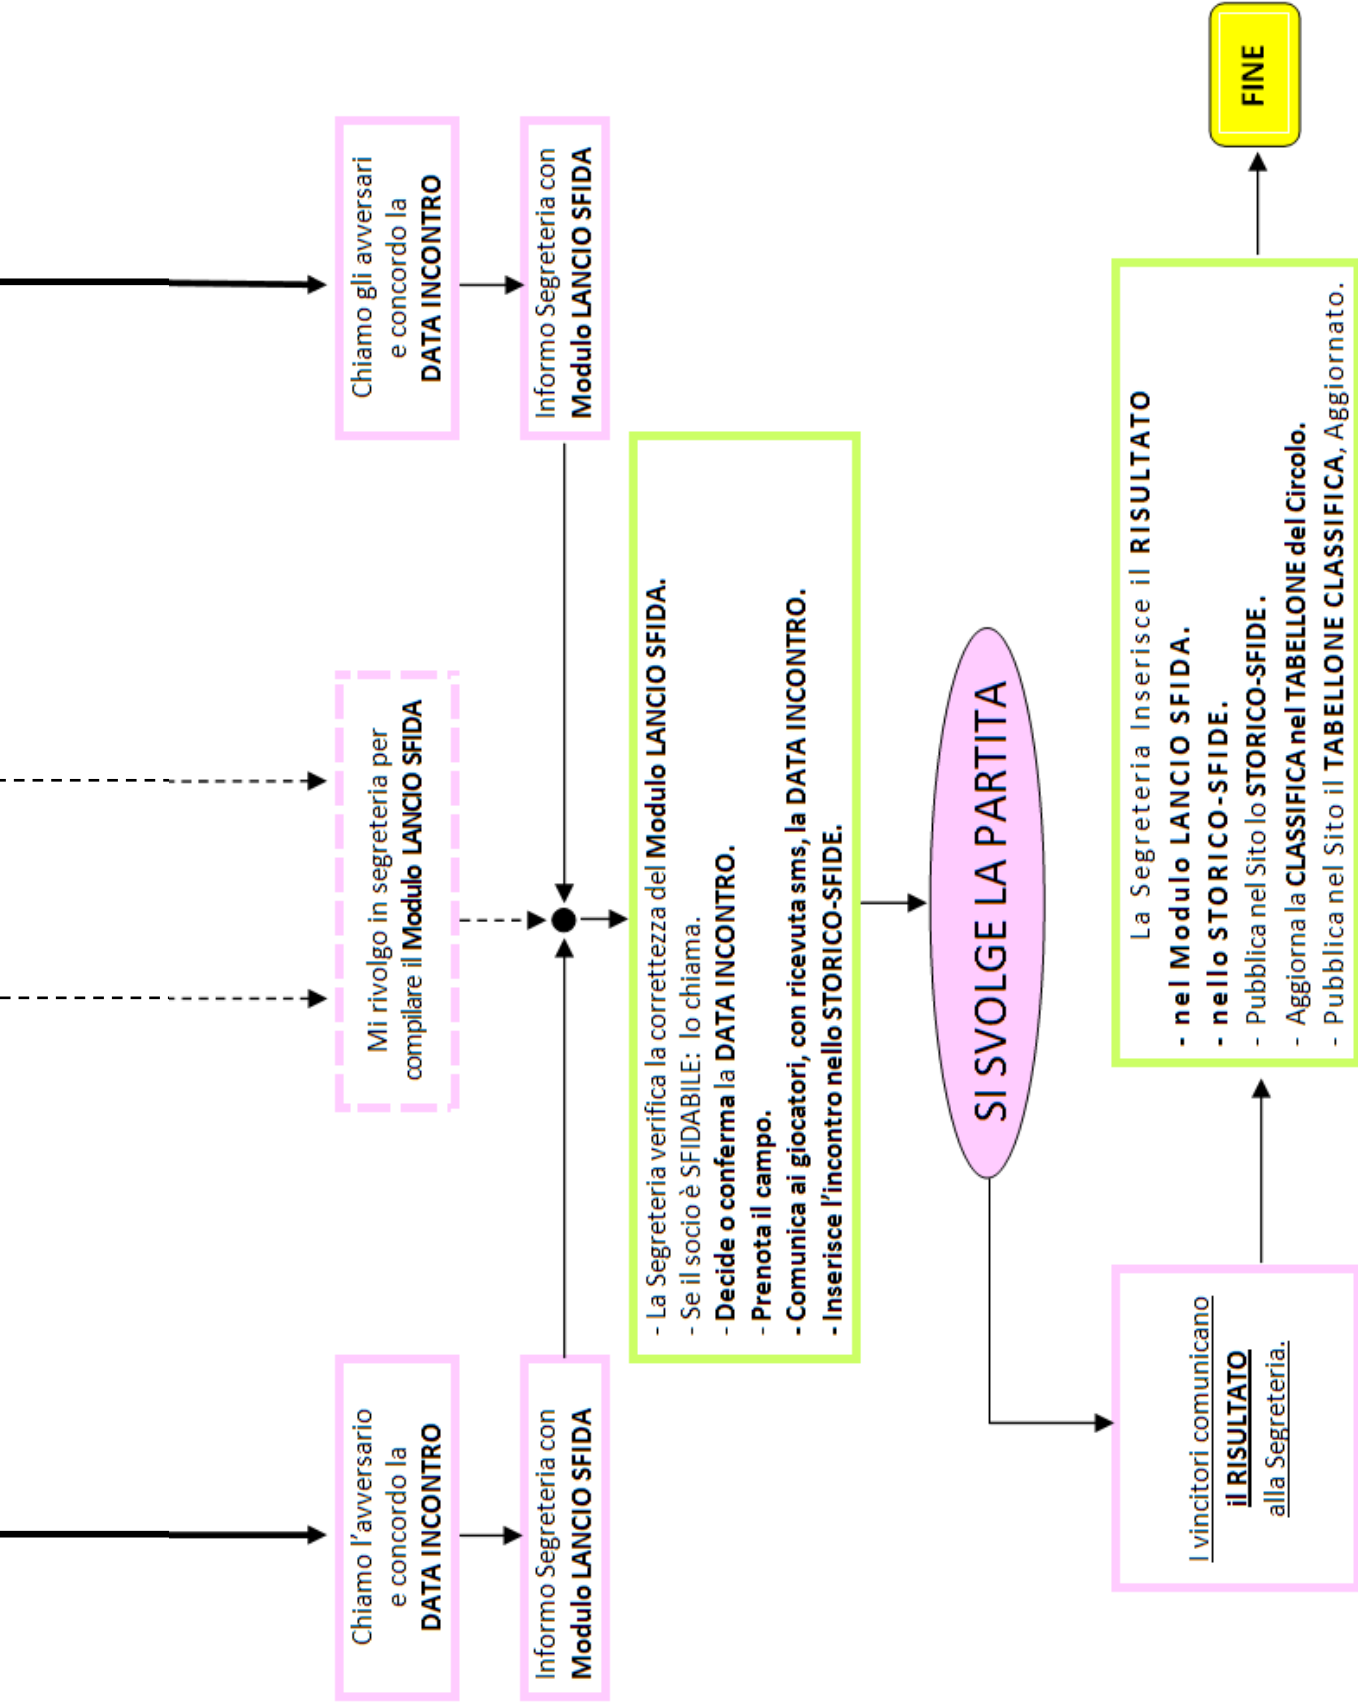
Chiamo l'avversario e concordo la DATA INCONTRO

Informo Segreteria con Modulo LANCIO SFIDA

Mi rivolgo in segreteria per compilare il Modulo LANCIO SFIDA

Chiamo gli avversari e concordo la DATA INCONTRO

Informo Segreteria con Modulo LANCIO SFIDA

- La Segreteria verifica la correttezza del Modulo LANCIO SFIDA.
- Se il socio è SFIDABILE: lo chiama.
- Decide o conferma la DATA INCONTRO.
- Prenota il campo.
- Comunica ai giocatori, con ricevuta sms, la DATA INCONTRO.
- Inserisce l'incontro nello STORICO-SFIDE.

SI SVOLGE LA PARTITA

I vincitori comunicano il RISULTATO alla Segreteria.

La Segreteria Inserisce il RISULTATO
- nel Modulo LANCIO SFIDA.
- nello STORICO-SFIDE.
- Pubblica nel Sito lo STORICO-SFIDE.
- Aggiorna la CLASSIFICA nel TABELLONE del Circolo.
- Pubblica nel Sito il TABELLONE CLASSIFICA, Aggiornato.

FINE